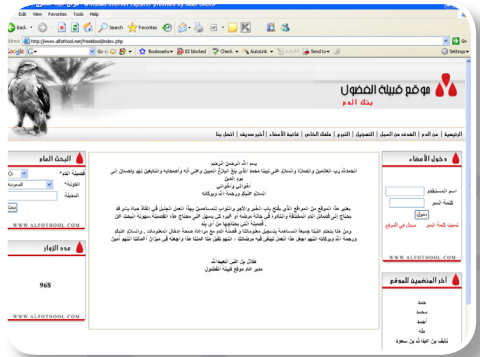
Edit View Favorites Tools Help

Back Search Favorites

Address http://www.alfothool.net/freeblood/index.php

Google Go Bookmarks 82 blocked Check AutoLink Send to Settings

موقع قبيلة الفضول
بنك الدم

الرئيسية | عن الدم | الهدف من السبيل | التسجيل | الفتوى | ملف الخاص | قائمة الأعضاء | أخبر صديقك | اتصل بنا

البحث العام

فصيلة الدم
الدولة
المدينة

WWW.ALFOTHOOL.COM

عدد الزوار

968

بسم الله الرحمن الرحيم
الحمدلله رب العالمين والصلاة والسلام على نبينا محمد الذي بلغ البلاغ المبين وعلى آله وأصحابه والتابعين لهم بإحسان الى يوم الدين
الإخواني والأخواتي
السلام عليكم ورحمة الله وبركاته

يعتبر هذا الموقع من المواقع الذي يقدم الأجر والثواب للمساهمين بهذا العمل الخيري في انقاذ حياة بشر قد يحتاج الى فصائل الدم المختلفة والنادرة في حالة مرضه او اثناء اي عمل مهم في الحياة يحتاج دم الى هذه الفصيلة سهولة البحث عن الفصيلة التي يحتاجها من اي بلد
ومن هنا يتطلب الأخوة جميعاً المساهمة بالتسجيل وفق المعلومات المطلوبة والسلام عليكم ورحمة الله وبركاته اللهم اجعل هذا العمل خالصاً لوجهك الكريم وفي ميزان حسناتنا اللهم آمين

عقلان بن علي الفضول
مدير عام موقع قبيلة الفضول

دخول الأعضاء

اسم المستخدم
كلمة السر
دخول
تسجيل كلمة السر  سجل في الموقع

WWW.ALFOTHOOL.COM

آخر المنضمين للموقع

WWW.ALFOTHOOL.COM